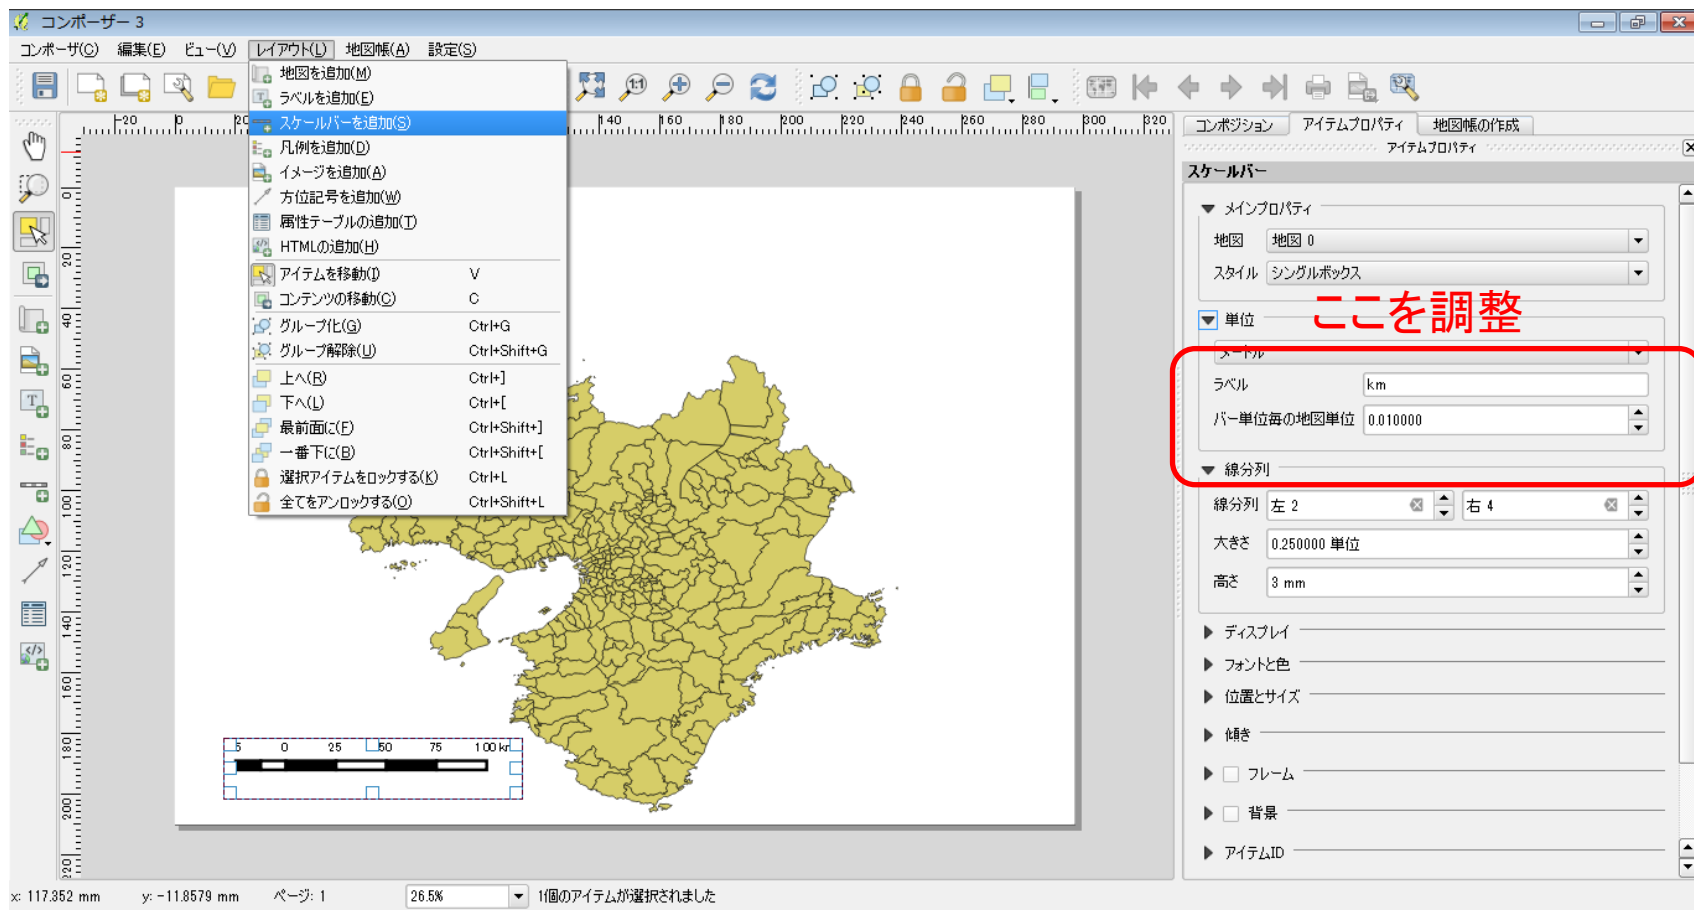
コンポーザー 3

コンポーザ(C) 編集(E) ビュー(V) レイアウト(L) 地図帳(A) 設定(S)

地図を追加(M)
ラベルを追加(E)
スケールバーを追加(S)
凡例を追加(D)
イメージを追加(A)
方位記号を追加(W)
属性テーブルの追加(T)
HTMLの追加(H)
アイテムを移動(I) V
コンテンツの移動(C) C
グループ化(G) Ctrl+G
グループ解除(U) Ctrl+Shift+G
上へ(R) Ctrl+]
下へ(L) Ctrl+[
最前面に(F) Ctrl+Shift+]
一番下に(B) Ctrl+Shift+[
選択アイテムをロックする(K) Ctrl+L
全てをアンロックする(O) Ctrl+Shift+L

20 140 160 180 200 220 240 260 280 300 320

0 20 40 60 80 100 120 140 160 180 200 220

5 0 25 50 75 100 km

コンポジション アイテムプロパティ 地図帳の作成
アイテムプロパティ
スケールバー
メインプロパティ
地図 地図 0
スタイル シングルボックス
単位
ここを調整
メートル
ラベル km
バー単位毎の地図単位 0.010000
線分列
線分列 左 2 右 4
大きさ 0.250000 単位
高さ 3 mm
ディスプレイ
フォントと色
位置とサイズ
傾き
フレーム
背景
アイテムID

x: 117.352 mm y: -11.8579 mm ページ: 1 26.5% 1個のアイテムが選択されました